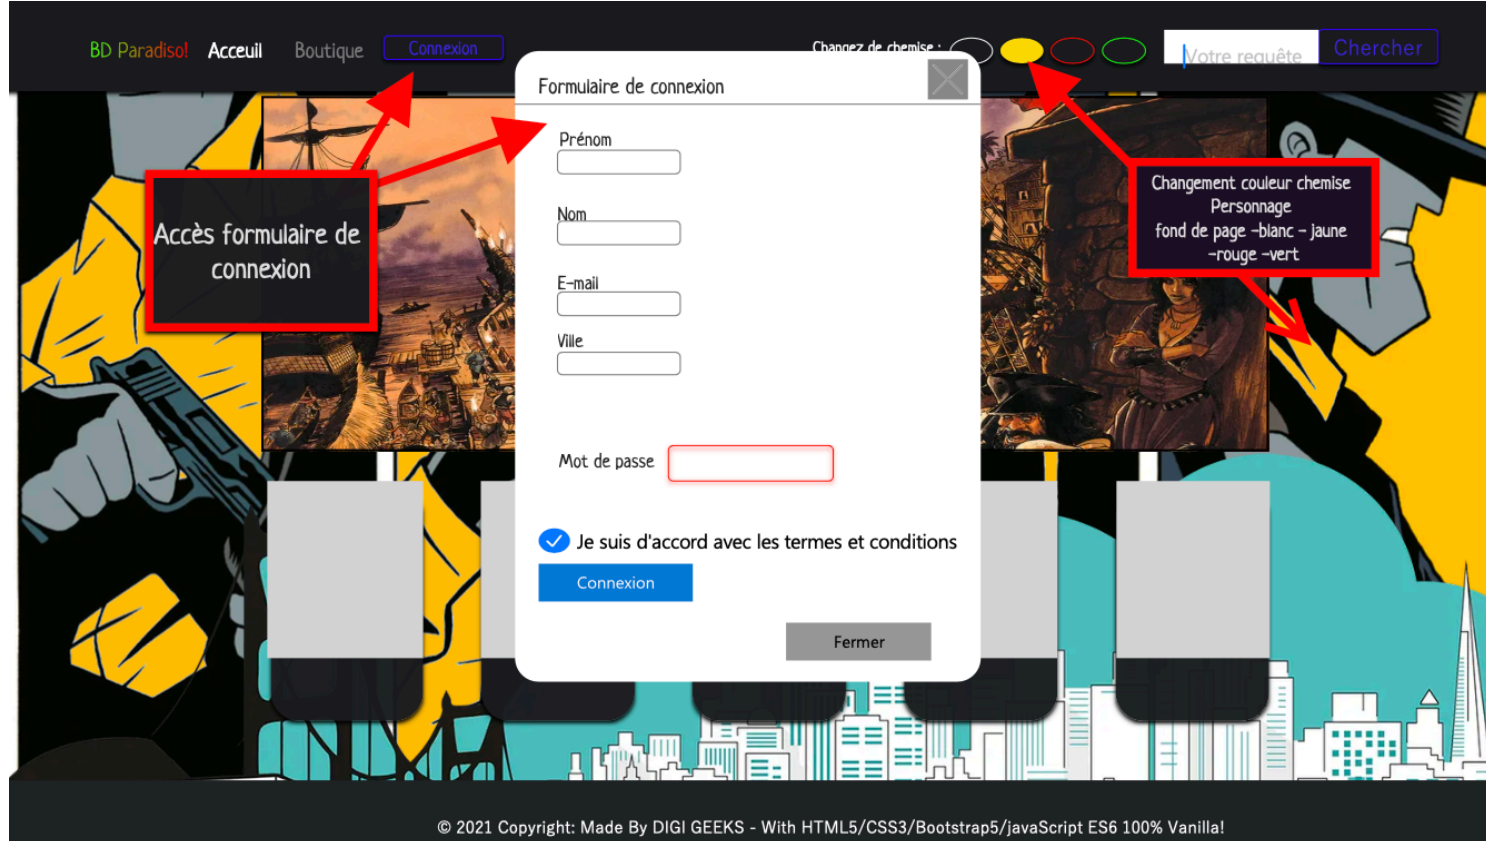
BD Paradiso! Acceuil Boutique Connexion

Changez de chemise :

Votre requête Chercher

Formulaire de connexion

Prénom

Nom

E-mail

Ville

Mot de passe

Je suis d'accord avec les termes et conditions

Connexion

Fermer

Accès formulaire de connexion

Changement couleur chemise Personnage fond de page -blanc - jaune -rouge -vert

© 2021 Copyright: Made By DIGI GEEKS - With HTML5/CSS3/Bootstrap5/javaScript ES6 100% Vanilla!